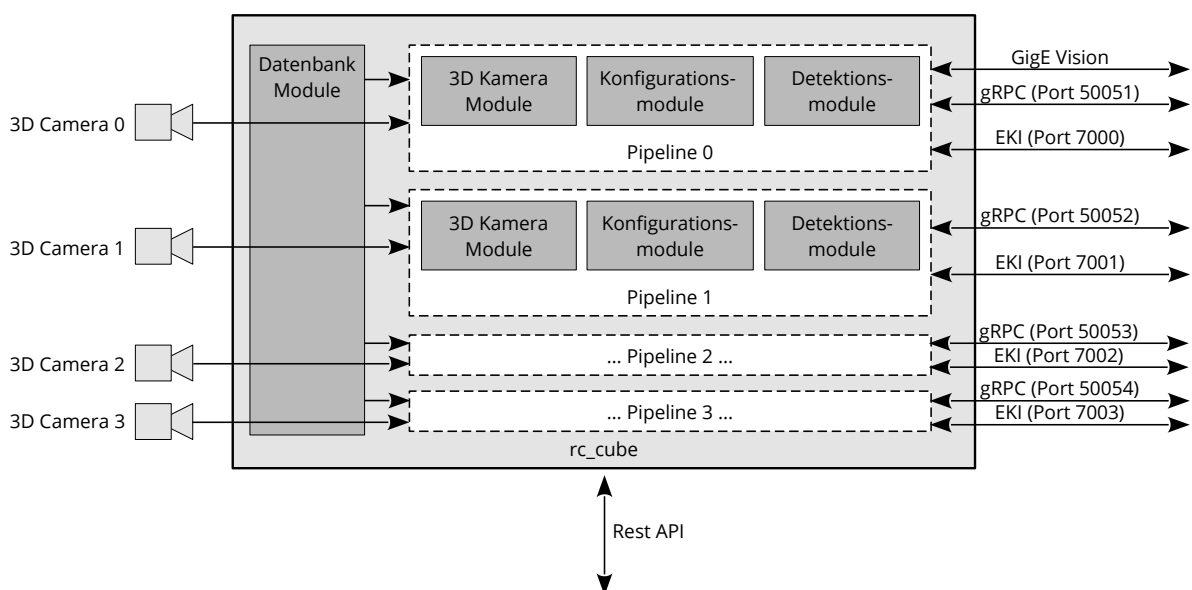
3D Camera 0

3D Camera 1

3D Camera 2

3D Camera 3

Datenbank Module

3D Kamera Module

Konfigurationsmodule

Detektionsmodule

Pipeline 0

3D Kamera Module

Konfigurationsmodule

Detektionsmodule

Pipeline 1

... Pipeline 2 ...

... Pipeline 3 ...

rc_cube

GigE Vision

gRPC (Port 50051)

EKI (Port 7000)

gRPC (Port 50052)

EKI (Port 7001)

gRPC (Port 50053)

EKI (Port 7002)

gRPC (Port 50054)

EKI (Port 7003)

Rest API